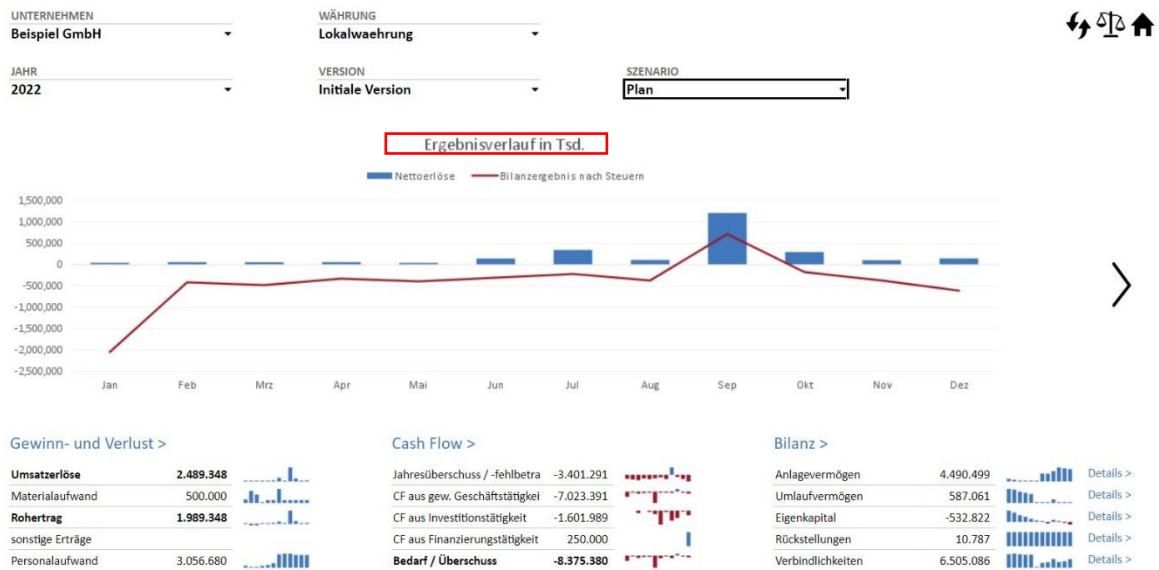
UNTERNEHMEN
Beispiel GmbH

WÄHRUNG
Lokalwaehrung

JAHR
2022

VERSION
Initiale Version

SZENARIO
Plan

Ergebnisverlauf in Tsd.

Nettoerlöse Bilanzergebnis nach Steuern

1,500,000
1,000,000
500,000
0
-500,000
-1,000,000
-1,500,000
-2,000,000
-2,500,000

Jan Feb Mrz Apr Mai Jun Jul Aug Sep Okt Nov Dez

Gewinn- und Verlust >

| | |
|---|---|
| Umsatzerlöse | 2.489.348 |
| Materialaufwand | 500.000 |
| Rohertrag | 1.989.348 |
| sonstige Erträge | |
| Personalaufwand | 3.056.680 |

Cash Flow >

| | |
|---|---|
| Jahresüberschuss / -fehlbetra | -3.401.291 |
| CF aus gew. Geschäftstätigkei | -7.023.391 |
| CF aus Investitionstätigkeit | -1.601.989 |
| CF aus Finanzierungstätigkeit | 250.000 |
| Bedarf / Überschuss | -8.375.380 |

Bilanz >

| | | |
|---|---|---|
| Anlagevermögen | 4.490.499 | Details > |
| Umlaufvermögen | 587.061 | Details > |
| Eigenkapital | -532.822 | Details > |
| Rückstellungen | 10.787 | Details > |
| Verbindlichkeiten | 6.505.086 | Details > |